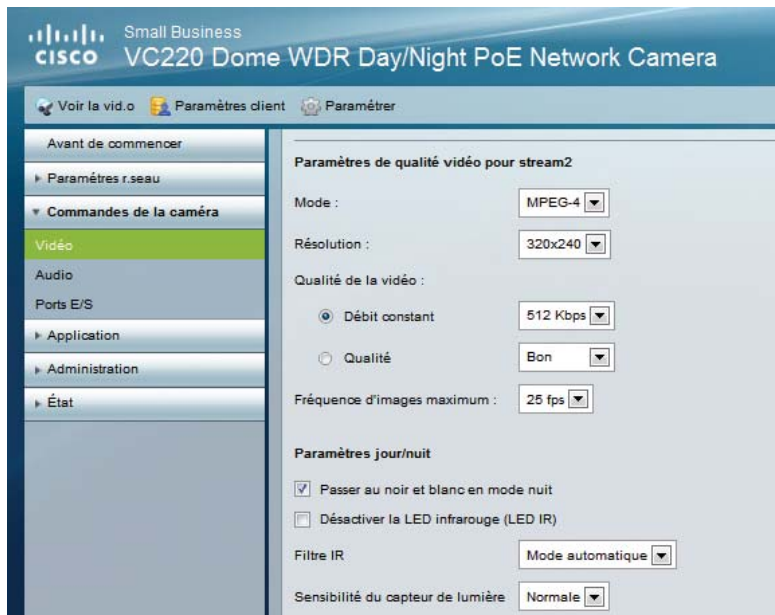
cisco Small Business
VC220 Dome WDR Day/Night PoE Network Camera

Voir la vid.o Paramètres client Paramétrer

Avant de commencer
Paramètres r.seau
Commandes de la caméra
Vidéo
Audio
Ports E/S
Application
Administration
État

Paramètres de qualité vidéo pour stream2

Mode : MPEG-4

Résolution : 320x240

Qualité de la vidéo :

Débit constant 512 Kbps

Qualité Bon

Fréquence d'images maximum : 25 fps

Paramètres jour/nuit

Passer au noir et blanc en mode nuit

Désactiver la LED infrarouge (LED IR)

Filtre IR Mode automatique

Sensibilité du capteur de lumière Normale